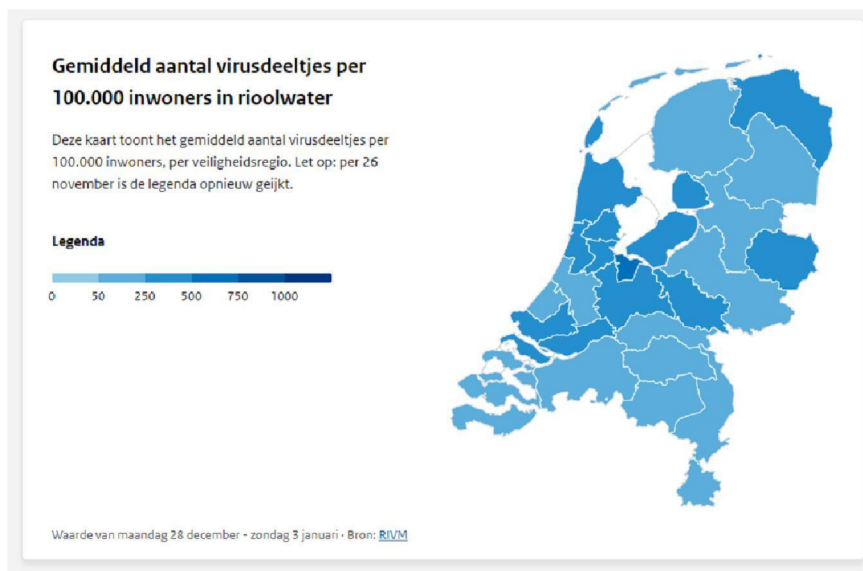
Gemiddeld aantal virusdeeltjes per 100.000 inwoners in rioolwater

Deze kaart toont het gemiddeld aantal virusdeeltjes per 100.000 inwoners, per veiligheidsregio. Let op: per 26 november is de legenda opnieuw geijkt.

Legenda

0 50 250 500 750 1000

Waarde van maandag 28 december - zondag 3 januari • Bron: RIVM